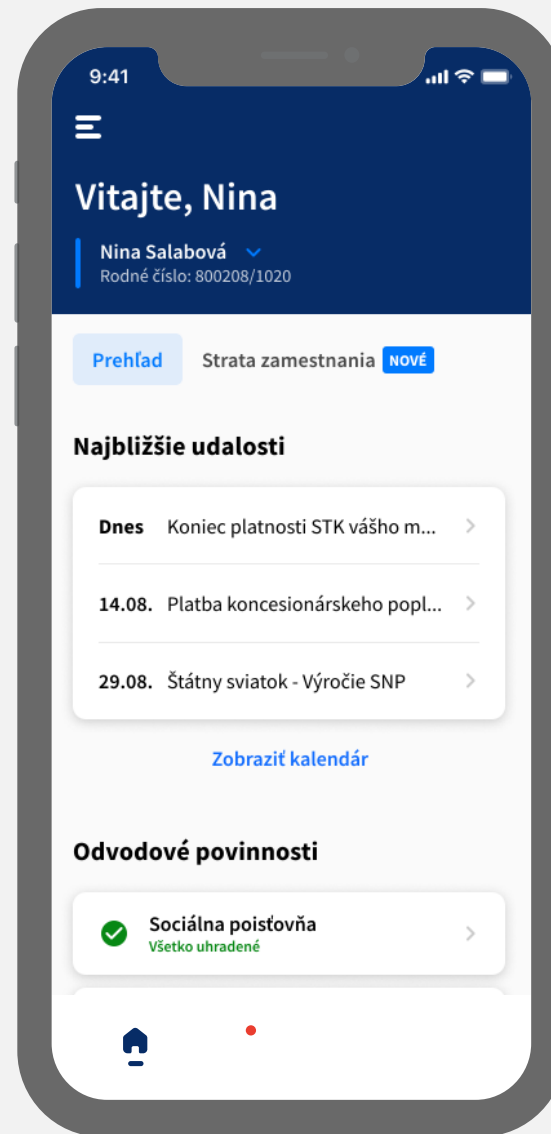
9:41

Vitajte, Nina

Nina Salabová
Rodné číslo: 800208/1020

Prehľad

Strata zamestnania NOVÉ

Najbližšie udalosti

Dnes Koniec platnosti STK vášho m...

14.08. Platba koncesionárskeho popl...

29.08. Štátny sviatok - Výročie SNP

Zobraziť kalendár

Odvodové povinnosti

Sociálna poisťovňa
Všetko uhradené